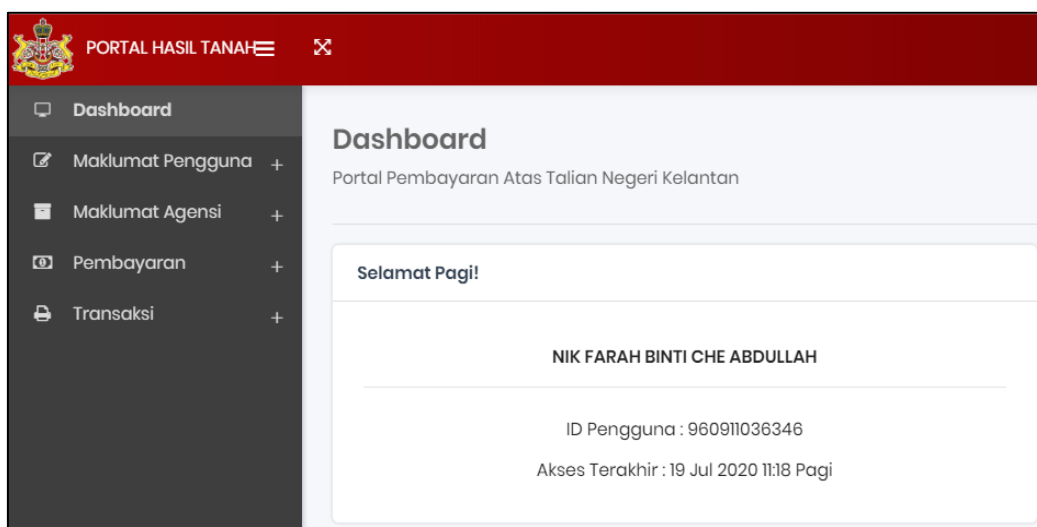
PORTAL HASIL TANAH

Dashboard

Maklumat Pengguna +

Maklumat Agensi +

Pembayaran +

Transaksi +

Dashboard

Portal Pembayaran Atas Talian Negeri Kelantan

Selamat Pagi!

NIK FARAH BINTI CHE ABDULLAH

ID Pengguna : 960911036346

Akses Terakhir : 19 Jul 2020 11:18 Pagi